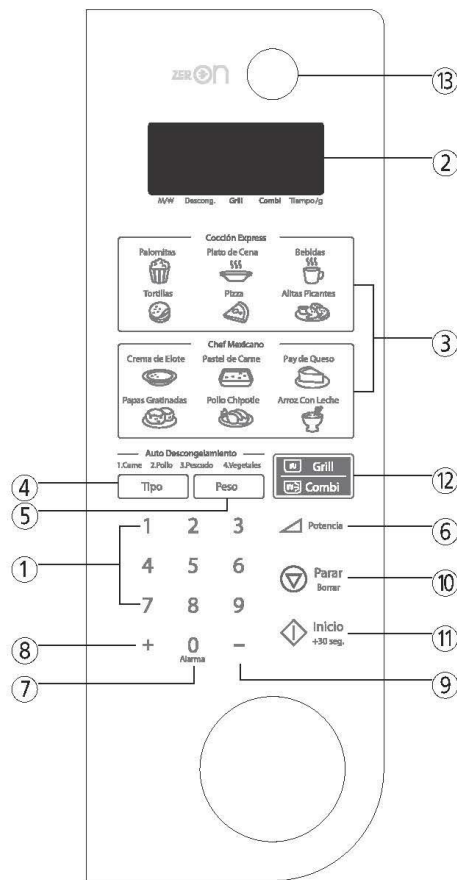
ZERON

13

2

M/W Descong. Grill Combi Tiempo/g

Cocción Express
Palomitas Plato de Cena Bebidas
Tortillas Pizza Alitas Picantes

3

Chef Mexicano
Crema de Elote Pastel de Carne Pay de Queso
Papas Gratinadas Pollo Chipotle Arroz Con Leche

Auto Descongelamiento
1.Carne 2.Pollo 3.Pescado 4.Vegetales

4 Tipo
5 Peso

Grill
Combi
12

1 2 3
4 5 6
7 8 9
+ 0 –
Alarma

1

Potencia 6

Parar
Borrar 10

Inicio
+30 seg. 11

8

7

9